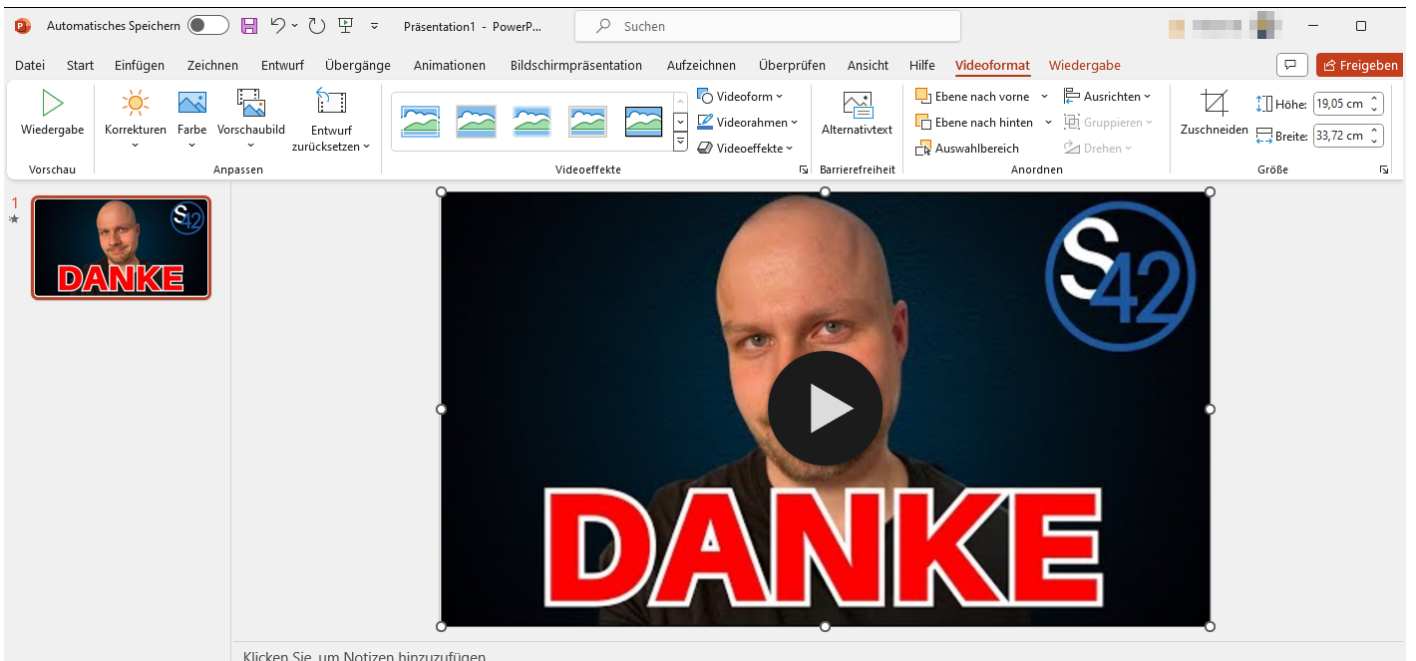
Automatisches Speichern

Präsentation1 - PowerP...

Suchen

Datei Start Einfügen Zeichnen Entwurf Übergänge Animationen Bildschirmpräsentation Aufzeichnen Überprüfen Ansicht Hilfe Videoformat Wiedergabe

Freigeben

Wiedergabe
Vorschau

Korrekturen Farbe Vorschaubild Entwurf zurücksetzen
Anpassen

Videoform
Videorahmen
Videoeffekte
Videoeffekte

Alternativtext
Barrierefreiheit

Ebene nach vorne
Ebene nach hinten
Auswahlbereich
Ausrichten
Gruppieren
Drehen
Anordnen

Zuschneiden
Höhe: 19,05 cm
Breite: 33,72 cm
Größe

1

DANKE

S42

DANKE

Klicken Sie, um Notizen hinzuzufügen